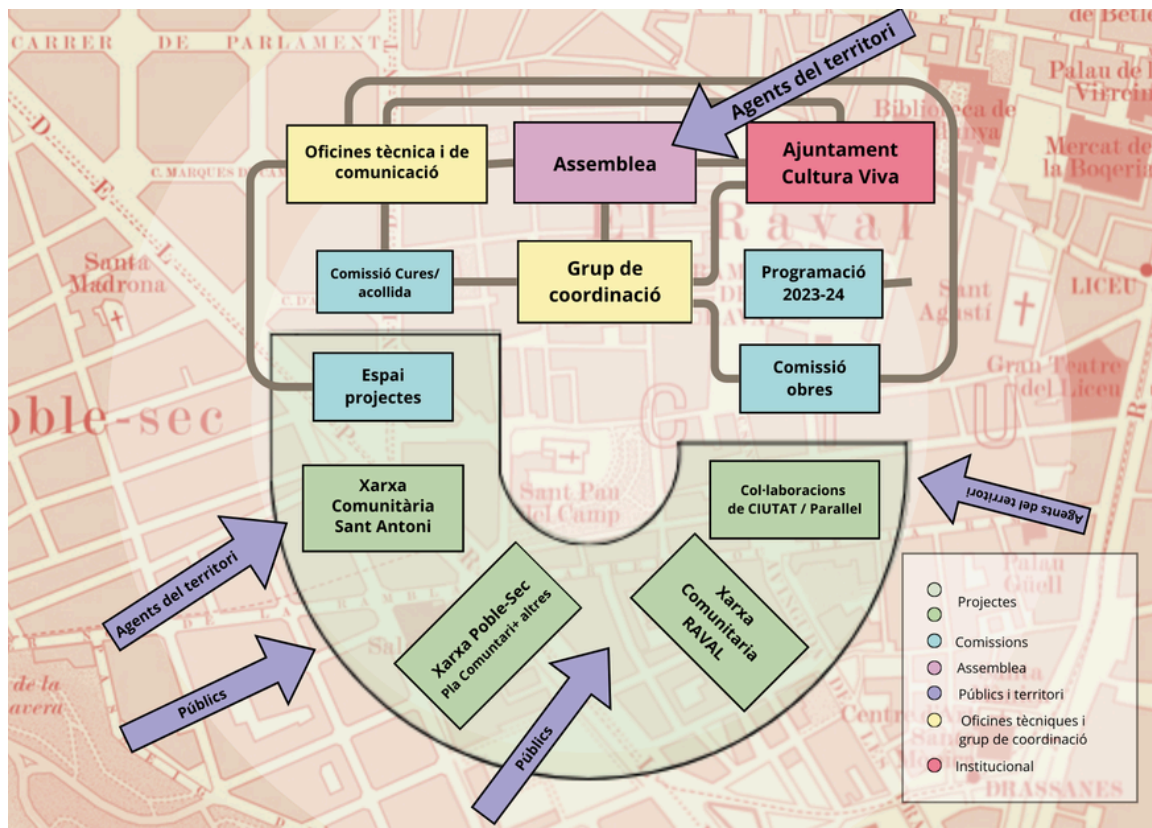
CARRER DE PARLAMENT

de Betle

Palau de l Virrein

Biblioteca de Catalunya

Mercat de la Boqueria

C. MARQUES DE CAMPO

Agents del territori

Oficines tècnica i de comunicació

Assemblea

Ajuntament Cultura Viva

El Raval

Comissió Cures/ acollida

Grup de coordinació

Programació 2023-24

Santa Madrona

Sant Agustí

LICEU

Espai projectes

Comissió obres

Gran Teatre del Liceu

oble-sec

Sant Pau del Camp

Xarxa Comunitària Sant Antoni

Col·laboracions de CIUTAT / Parallel

Agents del territori

Agents del territori

Xarxa Poble-Sec Pla Comuntari+ altres

Xarxa Comunitaria RAVAL

Palau Güell

Públics

Públics

Projectes

Comissions

Assemblea

Públics i territori

Oficines tècniques i grup de coordinació

Institucional

DRASSANES